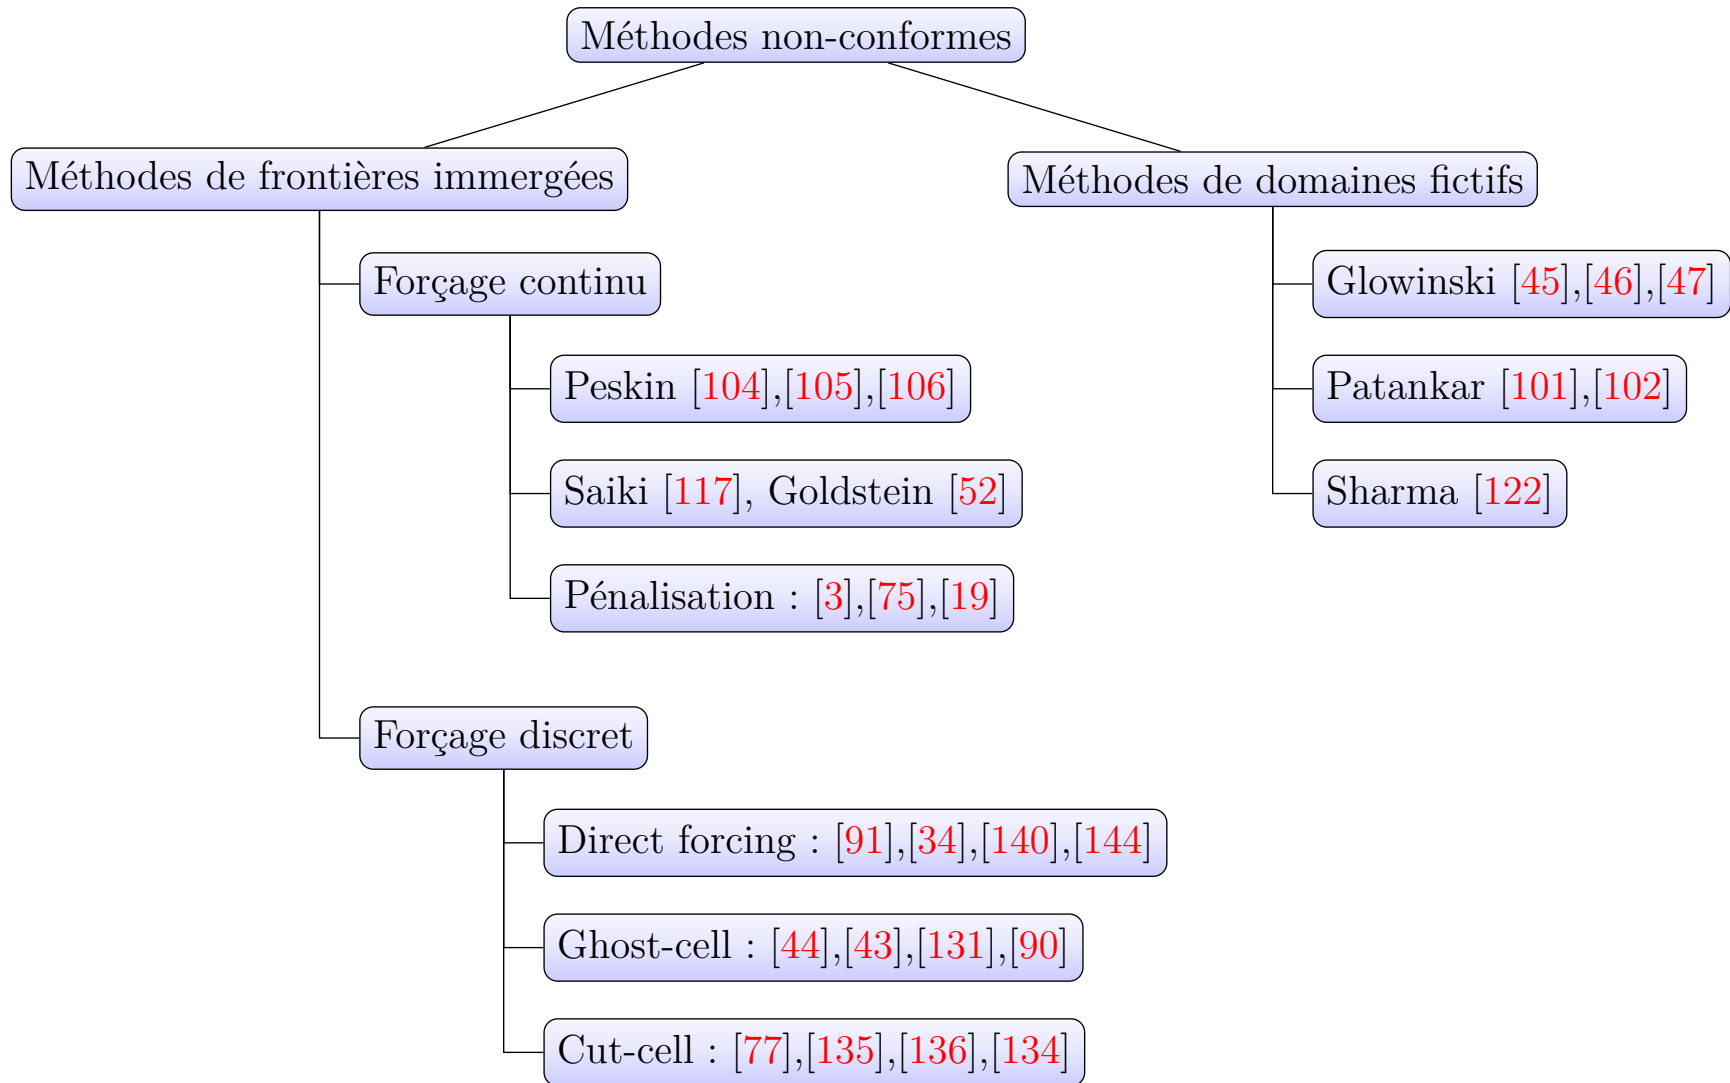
Méthodes non-conformes

Méthodes de frontières immergées

Forçage continu

Peskin [104],[105],[106]

Saiki [117], Goldstein [52]

Pénalisation : [3],[75],[19]

Forçage discret

Direct forcing : [91],[34],[140],[144]

Ghost-cell : [44],[43],[131],[90]

Cut-cell : [77],[135],[136],[134]

Méthodes de domaines fictifs

Glowinski [45],[46],[47]

Patankar [101],[102]

Sharma [122]